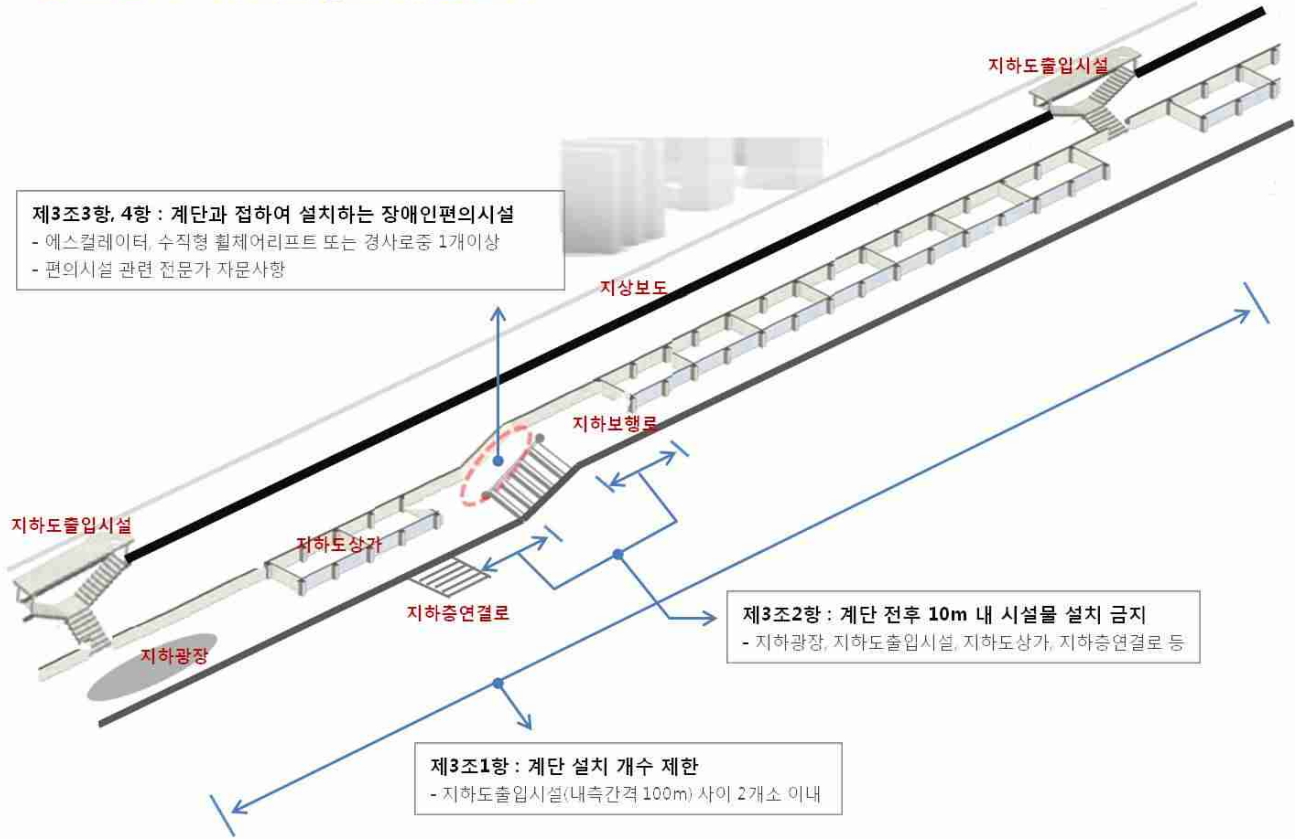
지하도출입시설

제3조3항, 4항 : 계단과 접하여 설치하는 장애인편의시설
- 에스컬레이터, 수직형 휠체어리프트 또는 경사로중 1개이상
- 편의시설 관련 전문가 자문사항

지상보도

지하보행로

지하도출입시설

지하도상가

지하층연결로

지하광장

제3조2항 : 계단 전후 10m 내 시설물 설치 금지
- 지하광장, 지하도출입시설, 지하도상가, 지하층연결로 등

제3조1항 : 계단 설치 개수 제한
- 지하도출입시설(내측간격 100m) 사이 2개소 이내